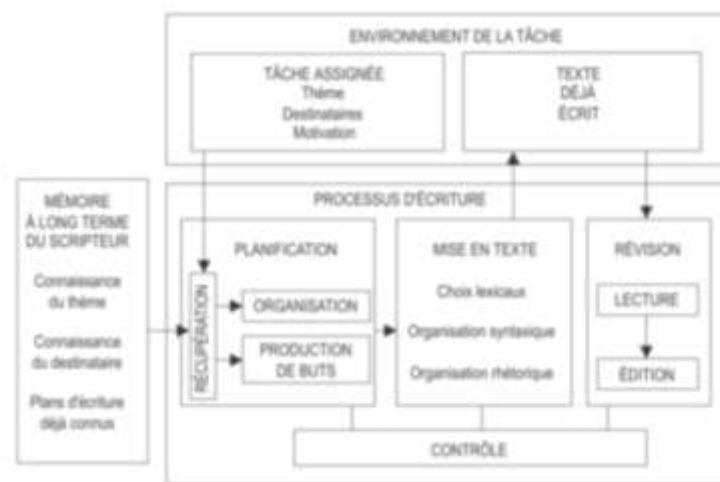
ENVIRONNEMENT DE LA TÂCHE

TÂCHE ASSIGNÉE
Thème
Destinataires
Motivation

TEXTE
DÉJÀ
ÉCRIT

MÉMOIRE
À LONG TERME
DU SCRIPTEUR

Connaissance du thème

Connaissance du destinataire

Plans d'écriture déjà connus

PROCESSUS D'ÉCRITURE

PLANIFICATION

RÉCUPÉRATION

ORGANISATION

PRODUCTION DE BUTS

MISE EN TEXTE

Choix lexicaux

Organisation syntaxique

Organisation rhétorique

RÉVISION

LECTURE

ÉDITION

CONTRÔLE